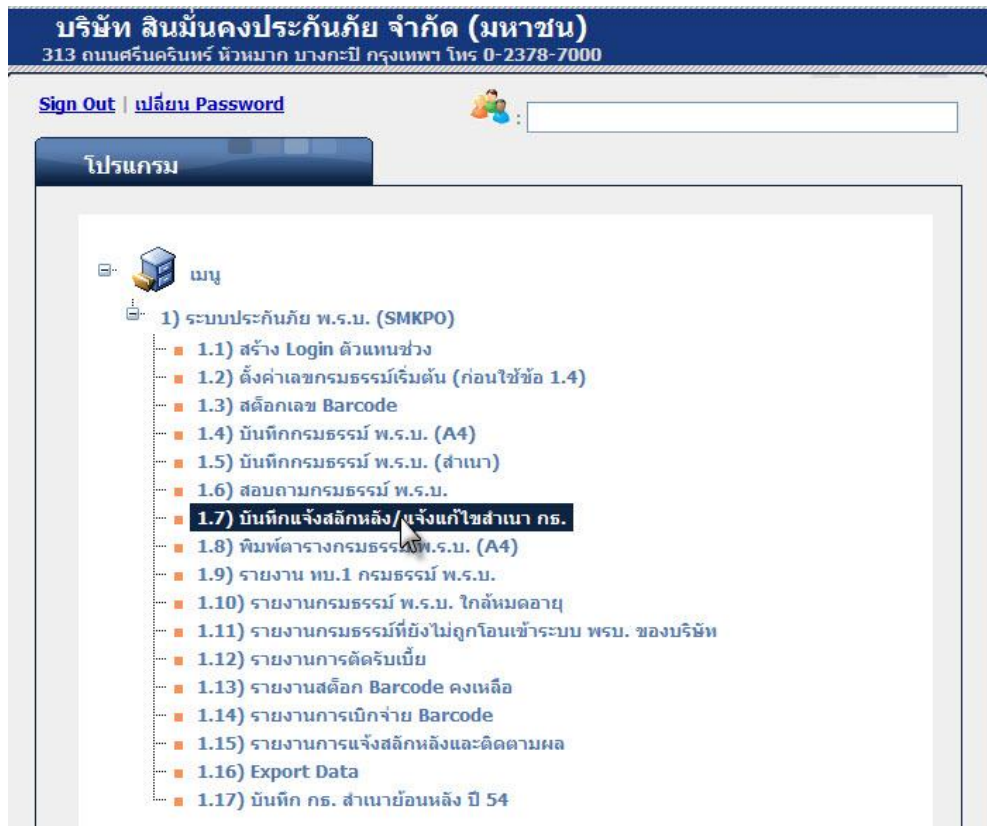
บริษัท สินมั่นคงประกันภัย จำกัด (มหาชน)
313 ถนนศรีนครินทร์ หัวหมาก บางกะปิ กรุงเทพฯ โทร 0-2378-7000

Sign Out | เปลี่ยน Password

:

โปรแกรม

เมนู

1) ระบบประกันภัย พ.ร.บ. (SMKPO)
1.1) สร้าง Login ตัวแทนช่วง
1.2) ตั้งค่าเลขกรมธรรม์เริ่มต้น (ก่อนใช้ข้อ 1.4)
1.3) สต็อกเลข Barcode
1.4) บันทึกกรมธรรม์ พ.ร.บ. (A4)
1.5) บันทึกกรมธรรม์ พ.ร.บ. (สำเนา)
1.6) สอบถามกรมธรรม์ พ.ร.บ.
1.7) บันทึกแจ้งสลักหลัง/แจ้งแก้ไขสำเนา กธ.
1.8) พิมพ์ตารางกรมธรรม์ พ.ร.บ. (A4)
1.9) รายงาน ทบ.1 กรมธรรม์ พ.ร.บ.
1.10) รายงานกรมธรรม์ พ.ร.บ. ใกล้หมดอายุ
1.11) รายงานกรมธรรม์ที่ยังไม่ถูกโอนเข้าระบบ พรบ. ของบริษัท
1.12) รายงานการตัดรับเบี้ย
1.13) รายงานสต็อก Barcode คงเหลือ
1.14) รายงานการเบิกจ่าย Barcode
1.15) รายงานการแจ้งสลักหลังและติดตามผล
1.16) Export Data
1.17) บันทึก กธ. สำเนาย้อนหลัง ปี 54